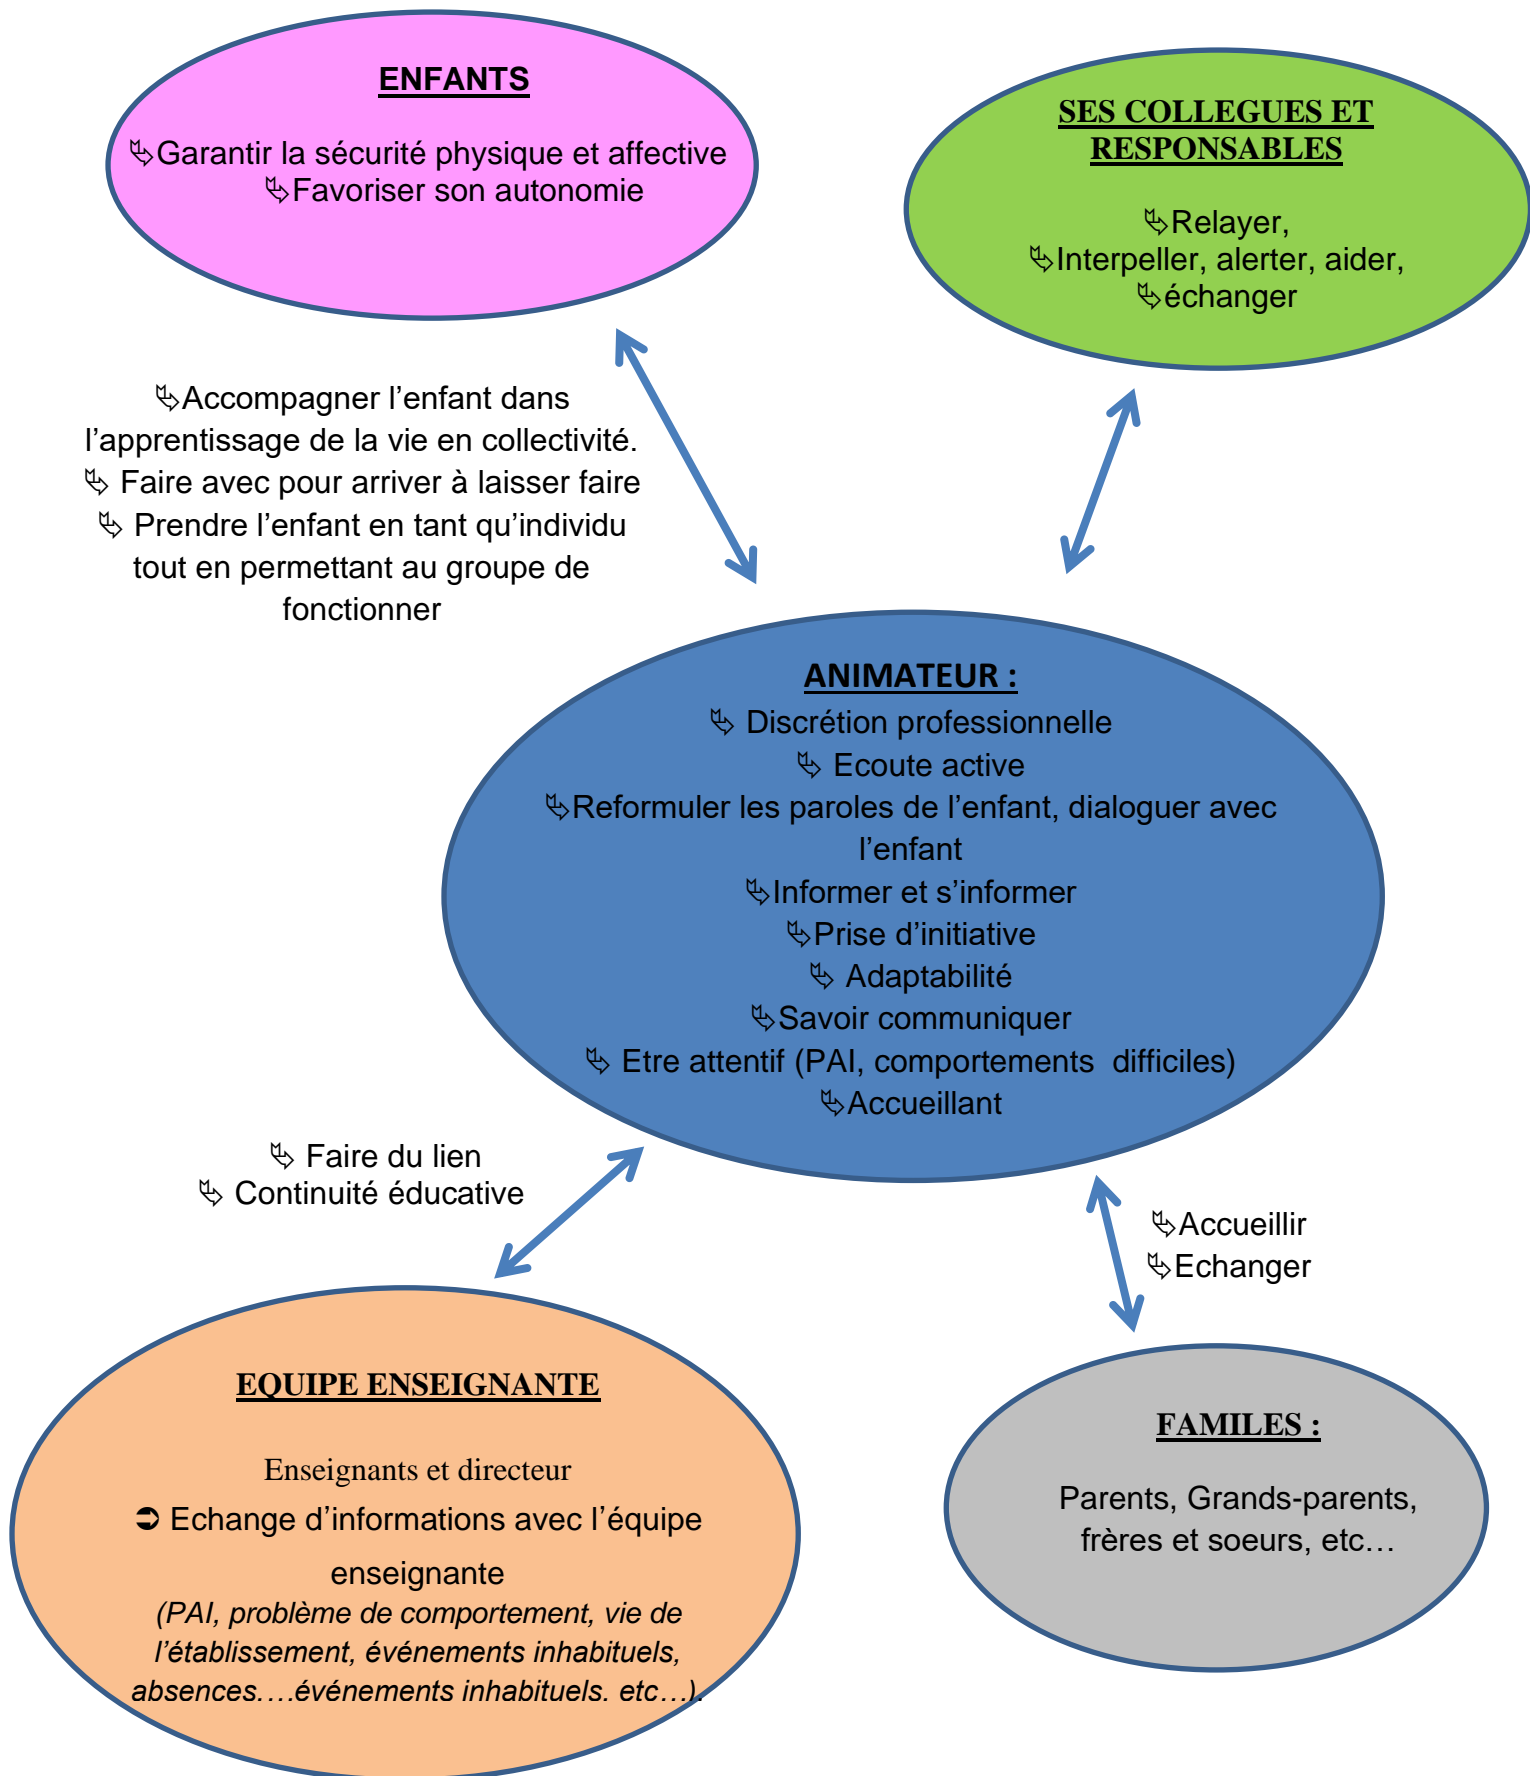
ENFANTS

↳Garantir la sécurité physique et affective
↳Favoriser son autonomie

SES COLLEGUES ET RESPONSABLES

↳Relayer,
↳Interpeller, alerter, aider,
↳échanger

↳Accompagner l'enfant dans l'apprentissage de la vie en collectivité.
↳ Faire avec pour arriver à laisser faire
↳ Prendre l'enfant en tant qu'individu tout en permettant au groupe de fonctionner

ANIMATEUR :
↳ Discrétion professionnelle
↳ Ecoute active
↳Reformuler les paroles de l'enfant, dialoguer avec l'enfant
↳Informer et s'informer
↳Prise d'initiative
↳ Adaptabilité
↳Savoir communiquer
↳ Etre attentif (PAI, comportements difficiles)
↳Accueillant

↳ Faire du lien
↳ Continuité éducative

↳Accueillir
↳Echanger

EQUIPE ENSEIGNANTE

Enseignants et directeur
➲ Echange d'informations avec l'équipe enseignante
(PAI, problème de comportement, vie de l'établissement, événements inhabituels, absences….événements inhabituels. etc…).

FAMILES :

Parents, Grands-parents, frères et soeurs, etc…